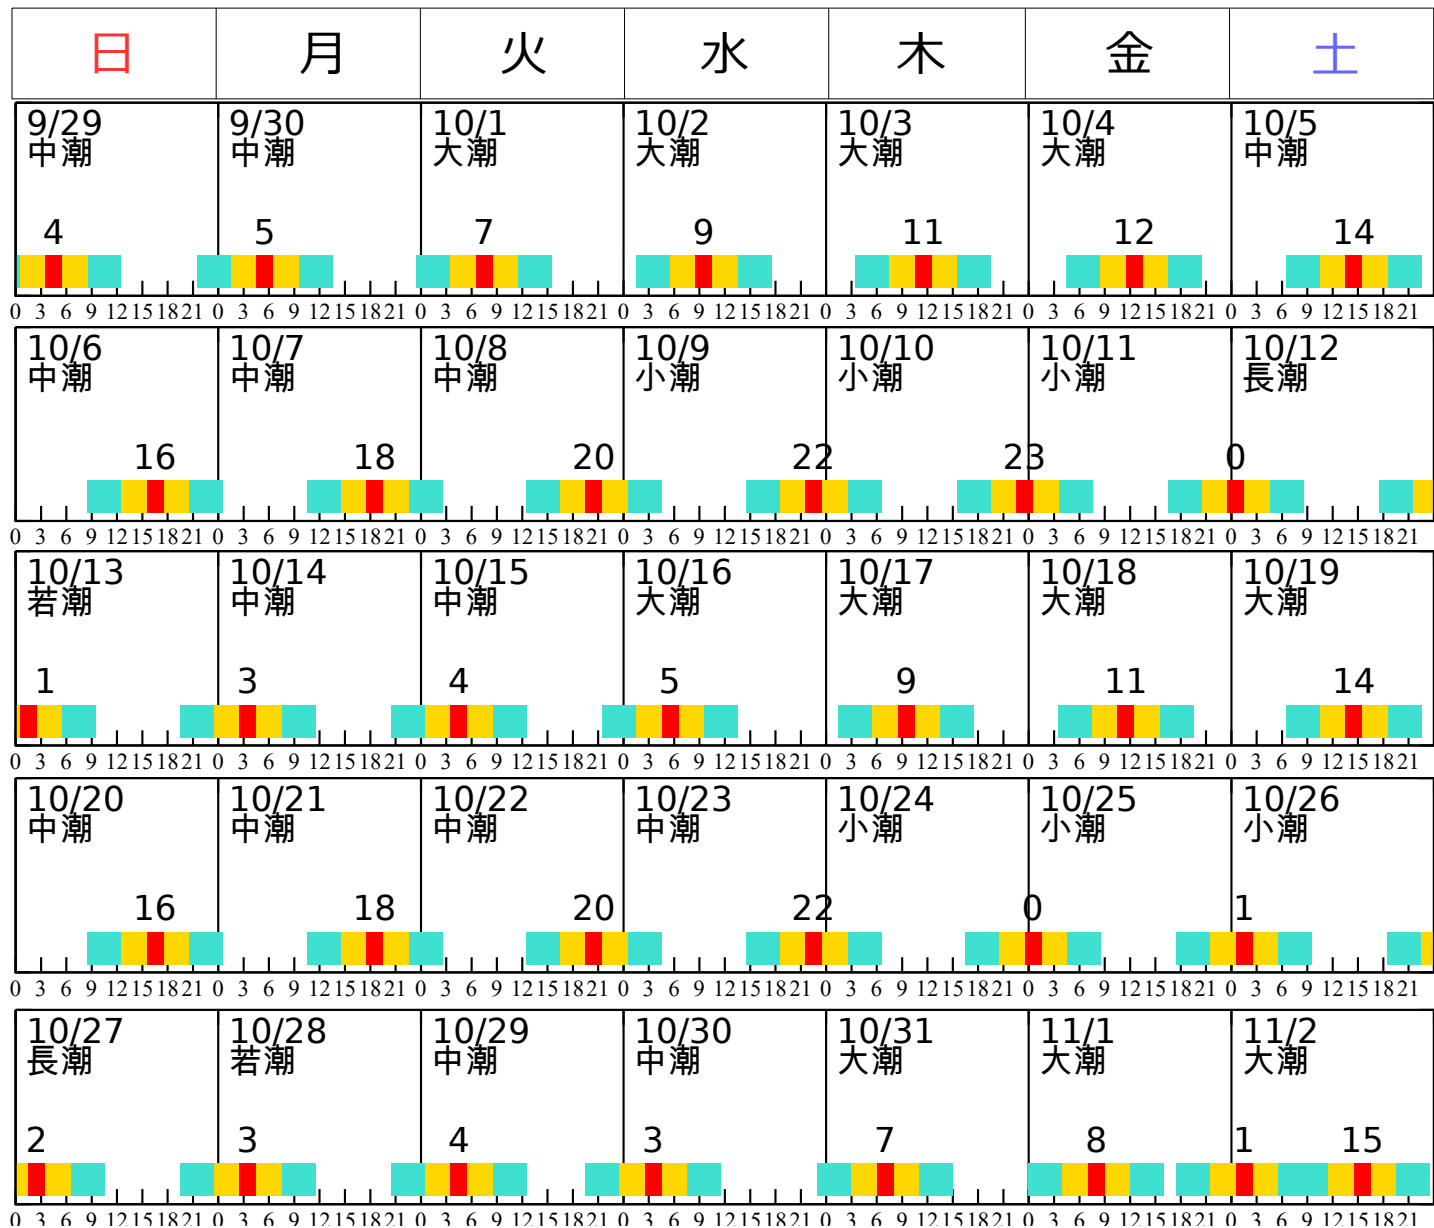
| 日 | 月 | 火 | 水 | 木 | 金 | 土 |
|---|---|---|---|---|---|---|
| 9/29 中潮 4 | 9/30 中潮 5 | 10/1 大潮 7 | 10/2 大潮 9 | 10/3 大潮 11 | 10/4 大潮 12 | 10/5 中潮 14 |
| 0 3 6 9 12 15 18 21 | 0 3 6 9 12 15 18 21 | 0 3 6 9 12 15 18 21 | 0 3 6 9 12 15 18 21 | 0 3 6 9 12 15 18 21 | 0 3 6 9 12 15 18 21 | 0 3 6 9 12 15 18 21 |
| 10/6 中潮 16 | 10/7 中潮 18 | 10/8 中潮 20 | 10/9 小潮 22 | 10/10 小潮 23 | 10/11 小潮 0 | 10/12 長潮 |
| 0 3 6 9 12 15 18 21 | 0 3 6 9 12 15 18 21 | 0 3 6 9 12 15 18 21 | 0 3 6 9 12 15 18 21 | 0 3 6 9 12 15 18 21 | 0 3 6 9 12 15 18 21 | 0 3 6 9 12 15 18 21 |
| 10/13 若潮 1 | 10/14 中潮 3 | 10/15 中潮 4 | 10/16 大潮 5 | 10/17 大潮 9 | 10/18 大潮 11 | 10/19 大潮 14 |
| 0 3 6 9 12 15 18 21 | 0 3 6 9 12 15 18 21 | 0 3 6 9 12 15 18 21 | 0 3 6 9 12 15 18 21 | 0 3 6 9 12 15 18 21 | 0 3 6 9 12 15 18 21 | 0 3 6 9 12 15 18 21 |
| 10/20 中潮 16 | 10/21 中潮 18 | 10/22 中潮 20 | 10/23 中潮 22 | 10/24 小潮 0 | 10/25 小潮 1 | 10/26 小潮 |
| 0 3 6 9 12 15 18 21 | 0 3 6 9 12 15 18 21 | 0 3 6 9 12 15 18 21 | 0 3 6 9 12 15 18 21 | 0 3 6 9 12 15 18 21 | 0 3 6 9 12 15 18 21 | 0 3 6 9 12 15 18 21 |
| 10/27 長潮 2 | 10/28 若潮 3 | 10/29 中潮 4 | 10/30 中潮 3 | 10/31 大潮 7 | 11/1 大潮 8 | 11/2 大潮 1 15 |
| 0 3 6 9 12 15 18 21 | 0 3 6 9 12 15 18 21 | 0 3 6 9 12 15 18 21 | 0 3 6 9 12 15 18 21 | 0 3 6 9 12 15 18 21 | 0 3 6 9 12 15 18 21 | 0 3 6 9 12 15 18 21 |